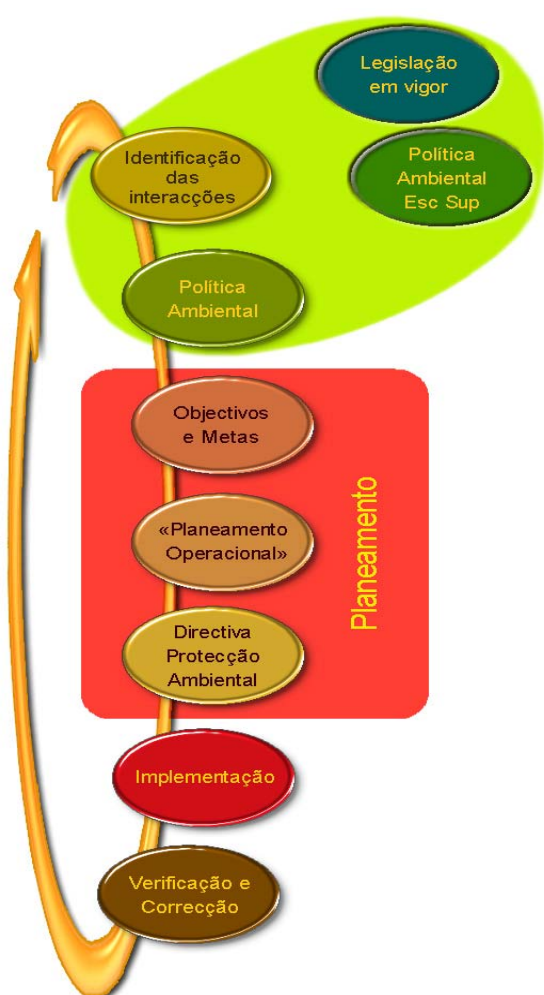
Legislação em vigor

Identificação das interacções

Política Ambiental Esc Sup

Política Ambiental

Objectivos e Metas

«Planeamento Operacional»

Directiva Protecção Ambiental

Planeamento

Implementação

Verificação e Correcção